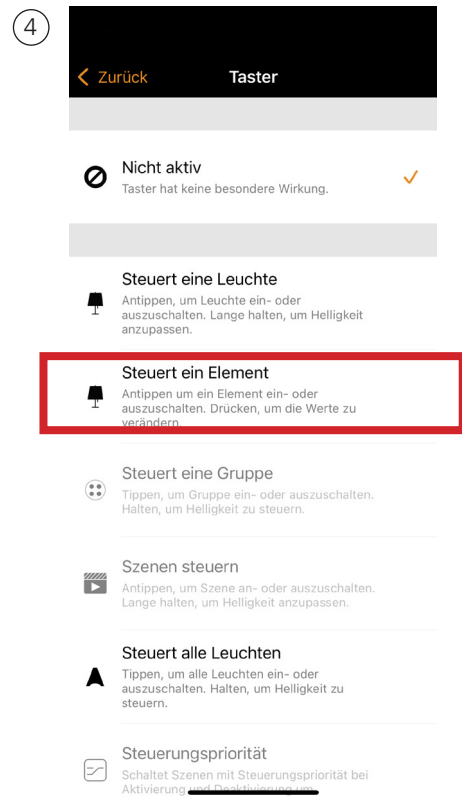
④

Zurück Taster

Nicht aktiv
Taster hat keine besondere Wirkung.

Steuert eine Leuchte
Antippen, um Leuchte ein- oder auszuschalten. Lange halten, um Helligkeit anzupassen.

Steuert ein Element
Antippen um ein Element ein- oder auszuschalten. Drücken, um die Werte zu verändern.

Steuert eine Gruppe
Tippen, um Gruppe ein- oder auszuschalten. Halten, um Helligkeit zu steuern.

Szenen steuern
Antippen, um Szene an- oder auszuschalten. Lange halten, um Helligkeit anzupassen.

Steuert alle Leuchten
Tippen, um alle Leuchten ein- oder auszuschalten. Halten, um Helligkeit zu steuern.

Steuerungspriorität
Schaltet Szenen mit Steuerungspriorität bei Aktivierung und Deaktivierung um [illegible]